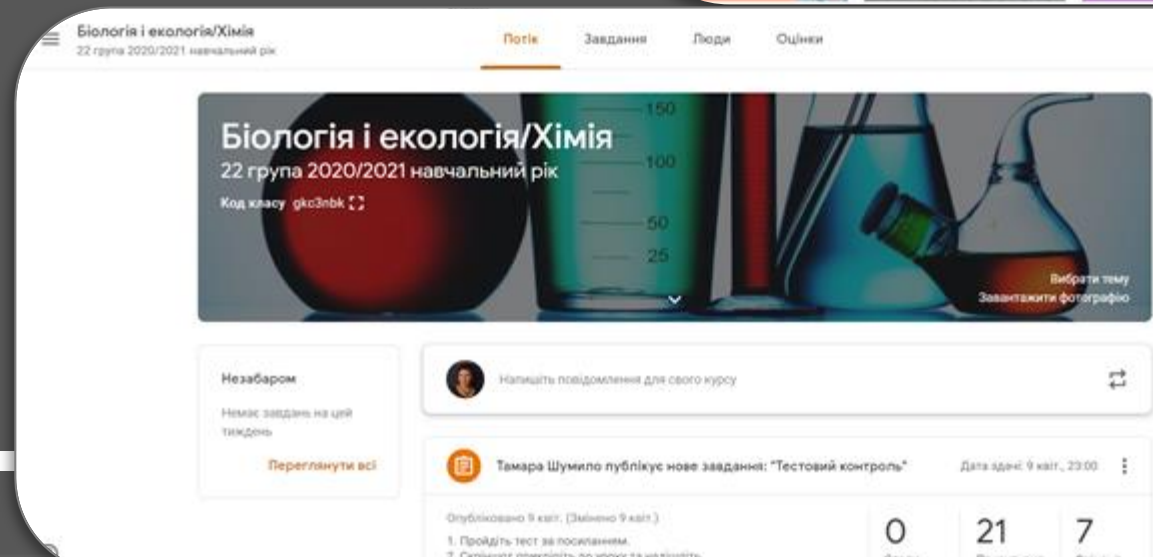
Біологія і екологія/Хімія
22 група 2020/2021 навчальний рік

Потік Завдання Люди Оцінки

150
100
50
25

Біологія і екологія/Хімія
22 група 2020/2021 навчальний рік
Код класу gkc3nbk

Вибрати тему
Завантажити фотографію

Незабаром
Немає завдань на цей тиждень
Переглянути всі

Напишіть повідомлення для свого курсу

Тамара Шумило публікує нове завдання: "Тестовий контроль"
Дата здачі: 9 квіт., 23:00

Опубліковано 9 квіт. (Змінено 9 квіт.)
1. Пройдіть тест за посиланням.
2. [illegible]

0 21 7
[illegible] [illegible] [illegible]